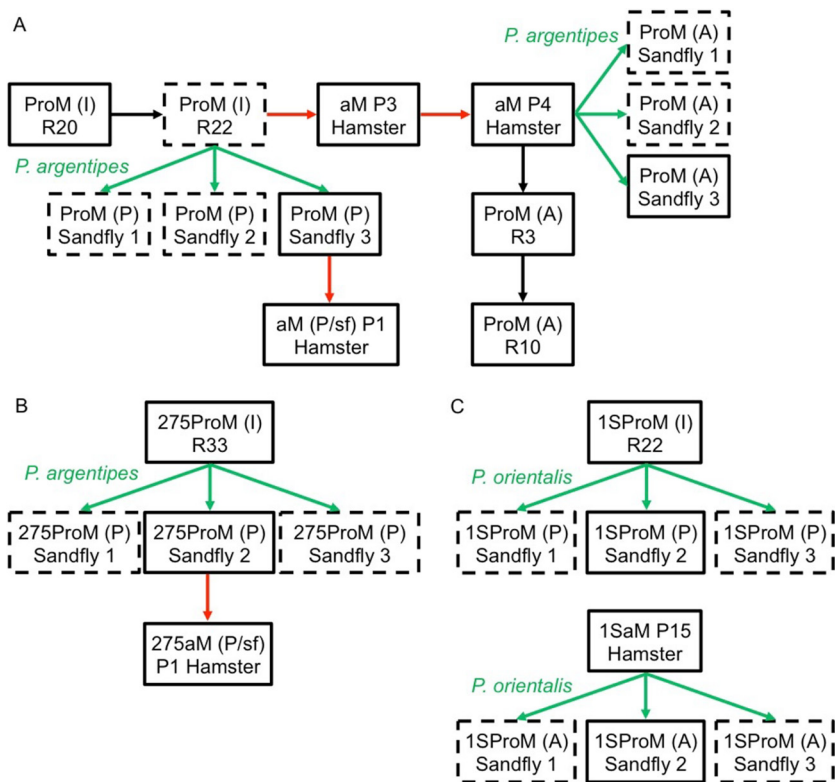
A

P. argentipes

ProM (A)
Sandfly 1

ProM (I)
R20

ProM (I)
R22

aM P3
Hamster

aM P4
Hamster

ProM (A)
Sandfly 2

ProM (A)
Sandfly 3

P. argentipes

ProM (P)
Sandfly 1

ProM (P)
Sandfly 2

ProM (P)
Sandfly 3

ProM (A)
R3

aM (P/sf) P1
Hamster

ProM (A)
R10

B

275ProM (I)
R33

P. argentipes

275ProM (P)
Sandfly 1

275ProM (P)
Sandfly 2

275ProM (P)
Sandfly 3

275aM (P/sf)
P1 Hamster

C

1SProM (I)
R22

P. orientalis

1SProM (P)
Sandfly 1

1SProM (P)
Sandfly 2

1SProM (P)
Sandfly 3

1SaM P15
Hamster

P. orientalis

1SProM (A)
Sandfly 1

1SProM (A)
Sandfly 2

1SProM (A)
Sandfly 3